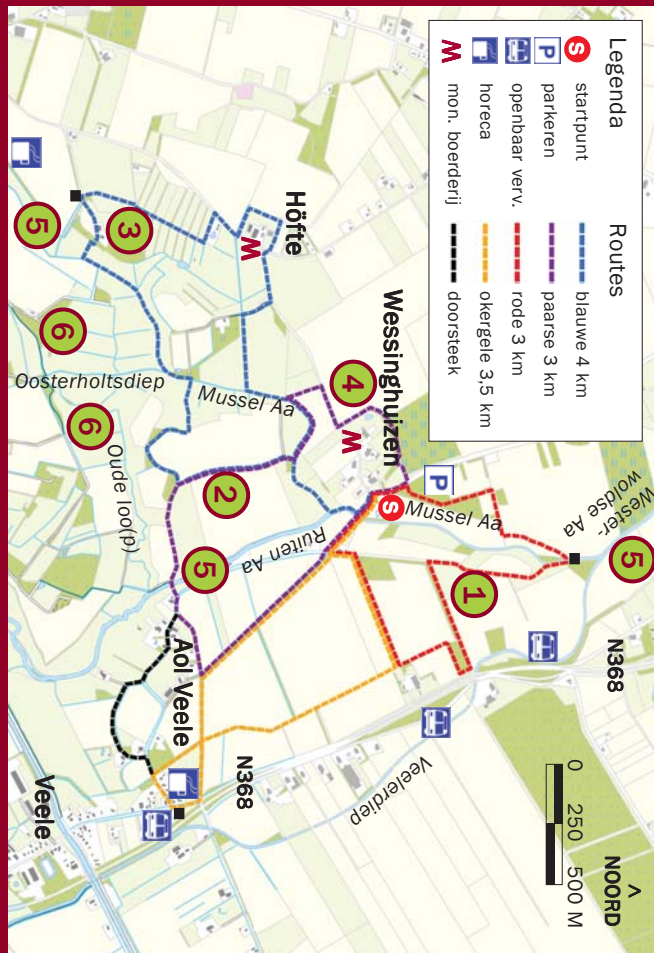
Legenda
startpunt
parkeren
openbaar verv.
horeca
mon. boerderij

Routes
blauwe 4 km
paarse 3 km
rode 3 km
okergele 3,5 km
doorsteek

Höfte
Wessinghuizen
Mussel Aa
Mussel Aa
Westerwoldse Aa
Ruiten Aa
Oosterholtsdiep
Oude loo(p)
Aol Veele
Veele
N368
N368
Veelerdiep
0 250 500 M
NOORD
1
2
3
4
5
5
5
6
6